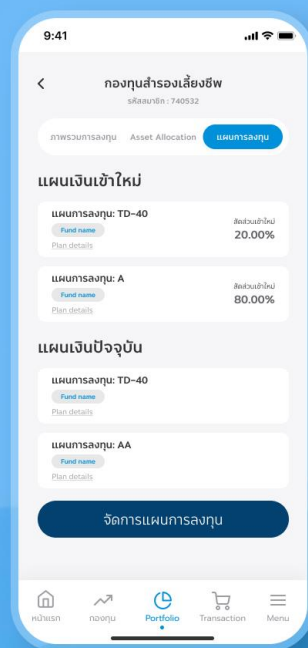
9:41

<

กองทุนสำรองเลี้ยงชีพ

รหัสสมาชิก : 740532

ภาพรวมการลงทุน

Asset Allocation

แผนการลงทุน

แผนเงินเข้าใหม่

แผนการลงทุน: TD-40

Fund name

Plan details

สัดส่วนเข้าใหม่

20.00%

แผนการลงทุน: A

Fund name

Plan details

สัดส่วนเข้าใหม่

80.00%

แผนเงินปัจจุบัน

แผนการลงทุน: TD-40

Fund name

Plan details

แผนการลงทุน: AA

Fund name

Plan details

จัดการแผนการลงทุน

หน้าแรก

กองทุน

Portfolio

Transaction

Menu